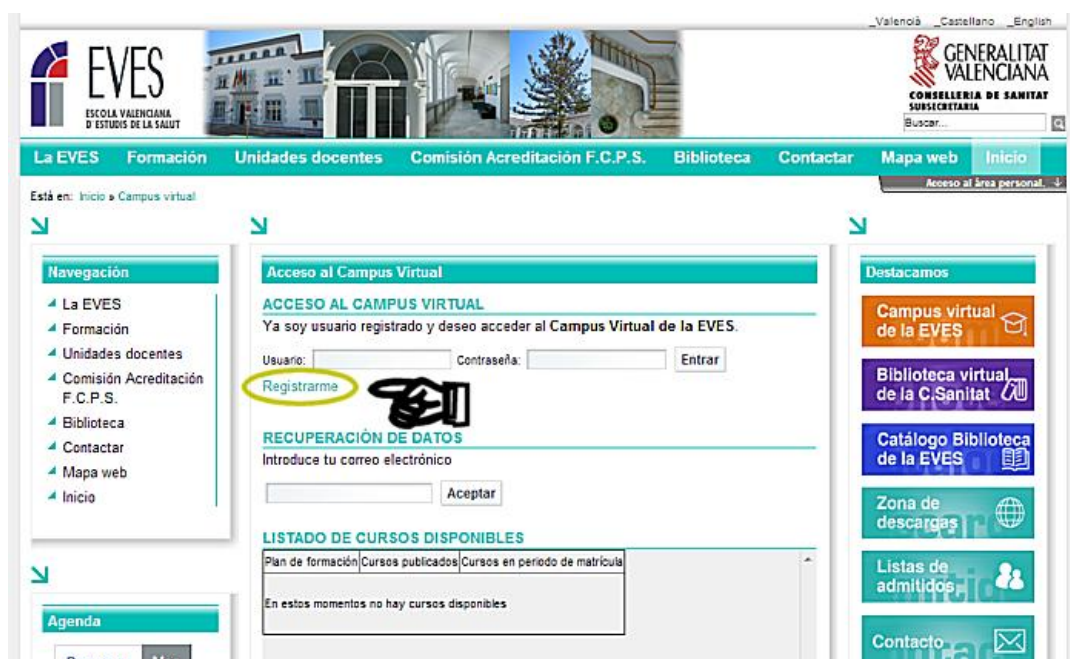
_Valencià _Castellano _English

EVES
ESCOLA VALENCIANA D'ESTUDIS DE LA SALUT

GENERALITAT VALENCIANA
CONSELLERIA DE SANITAT
SUBSECRETARIA

Buscar...

La EVES | Formación | Unidades docentes | Comisión Acreditación F.C.P.S. | Biblioteca | Contactar | Mapa web | Inicio

Acceso al área personal.

Está en: Inicio » Campus virtual

Navegación
La EVES
Formación
Unidades docentes
Comisión Acreditación F.C.P.S.
Biblioteca
Contactar
Mapa web
Inicio

Agenda

Acceso al Campus Virtual

ACCESO AL CAMPUS VIRTUAL
Ya soy usuario registrado y deseo acceder al Campus Virtual de la EVES.

Usuario: Contraseña: Entrar

Registrarme

RECUPERACIÓN DE DATOS
Introduce tu correo electrónico

Aceptar

LISTADO DE CURSOS DISPONIBLES

| Plan de formación | Cursos publicados | Cursos en periodo de matrícula |
|---|---|---|
| En estos momentos no hay cursos disponibles | | |

Destacamos
Campus virtual de la EVES
Biblioteca virtual de la C.Sanitat
Catálogo Biblioteca de la EVES
Zona de descargas
Listas de admitidos
Contacto